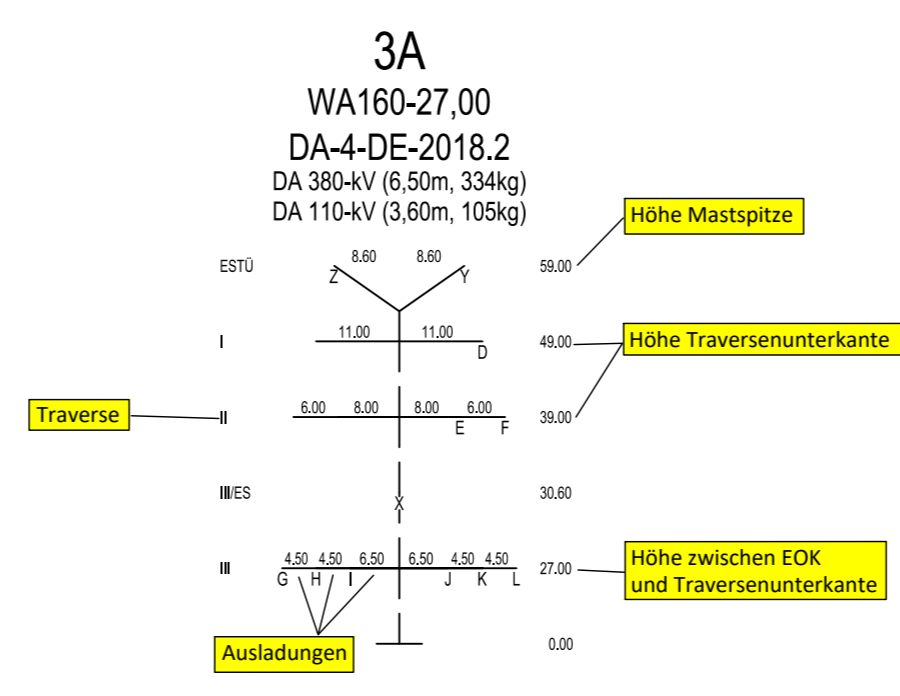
3A
WA160-27,00
DA-4-DE-2018.2
DA 380-kV (6,50m, 334kg)
DA 110-kV (3,60m, 105kg)

Höhe Mastspitze

ESTÜ
8.60 8.60
Z Y
59.00

I
11.00 11.00
D
49.00

Höhe Traversenunterkante

Traverse
II
6.00 8.00 8.00 6.00
E F
39.00

III/ES
X
30.60

III
4.50 4.50 6.50 6.50 4.50 4.50
G H I J K L
27.00

Höhe zwischen EOK und Traversenunterkante

Ausladungen

0.00